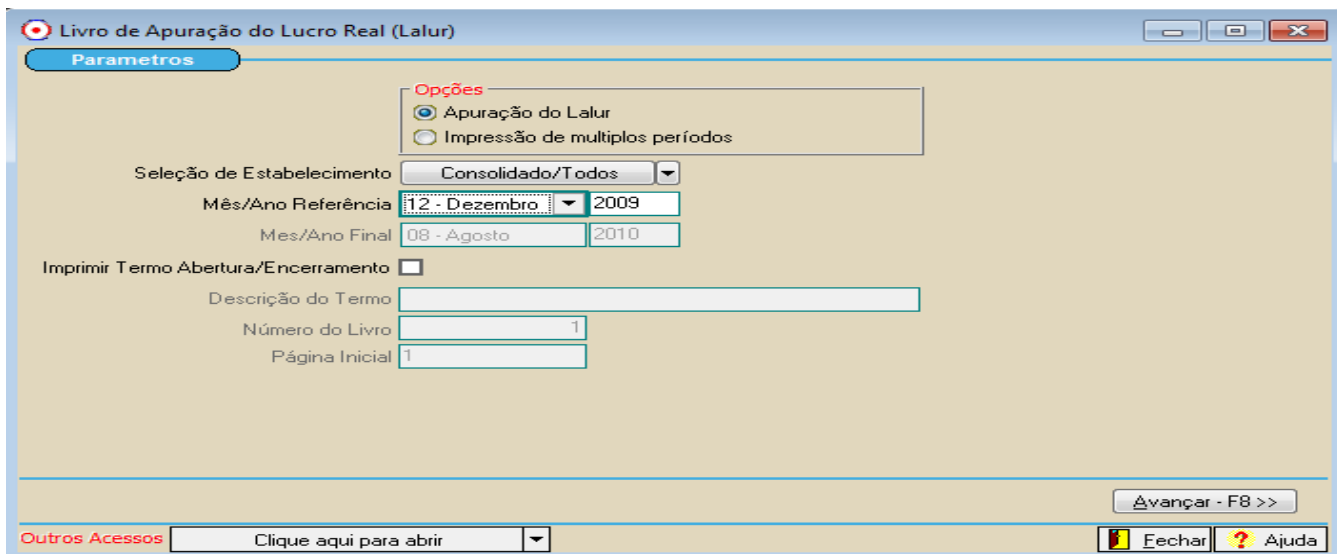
Livro de Apuração do Lucro Real (Lalur)

Parametros

Opções
Apuração do Lalur
Impressão de multiplos períodos

Seleção de Estabelecimento Consolidado/Todos
Mês/Ano Referência 12 - Dezembro 2009
Mes/Ano Final 08 - Agosto 2010
Imprimir Termo Abertura/Encerramento
Descrição do Termo
Número do Livro 1
Página Inicial 1

Avançar - F8 >>

Outros Acessos Clique aqui para abrir

Fechar ? Ajuda